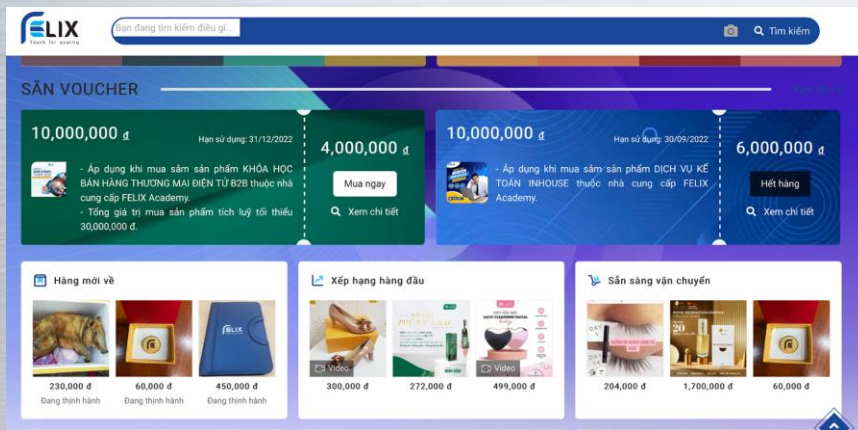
FELIX
Touch for quality

Bạn đang tìm kiếm điều gì...

Tìm kiếm

SĂN VOUCHER

10,000,000 đ
Hạn sử dụng: 31/12/2022
- Áp dụng khi mua sắm sản phẩm KHÓA HỌC BÁN HÀNG THƯƠNG MẠI ĐIỆN TỬ B2B thuộc nhà cung cấp FELIX Academy.
- Tổng giá trị mua sản phẩm tích luỹ tối thiểu 30,000,000 đ.
4,000,000 đ
Mua ngay
Xem chi tiết

10,000,000 đ
Hạn sử dụng: 30/09/2022
- Áp dụng khi mua sắm sản phẩm DỊCH VỤ KẾ TOÁN INHOUSE thuộc nhà cung cấp FELIX Academy.
6,000,000 đ
Hết hàng
Xem chi tiết

Hàng mới về
230,000 đ
Đang thịnh hành
60,000 đ
Đang thịnh hành
FELIX
450,000 đ
Đang thịnh hành

Xếp hạng hàng đầu
Video
300,000 đ
272,000 đ
Video
499,000 đ

Sẵn sàng vận chuyển
204,000 đ
1,700,000 đ
60,000 đ